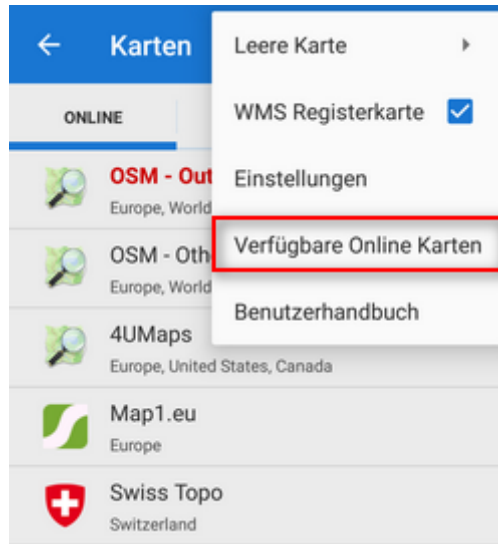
Karten

ONLINE

OSM - Out
Europe, World

OSM - Oth
Europe, World

4UMaps
Europe, United States, Canada

Map1.eu
Europe

Swiss Topo
Switzerland

Leere Karte

WMS Registerkarte

Einstellungen

Verfügbare Online Karten

Benutzerhandbuch